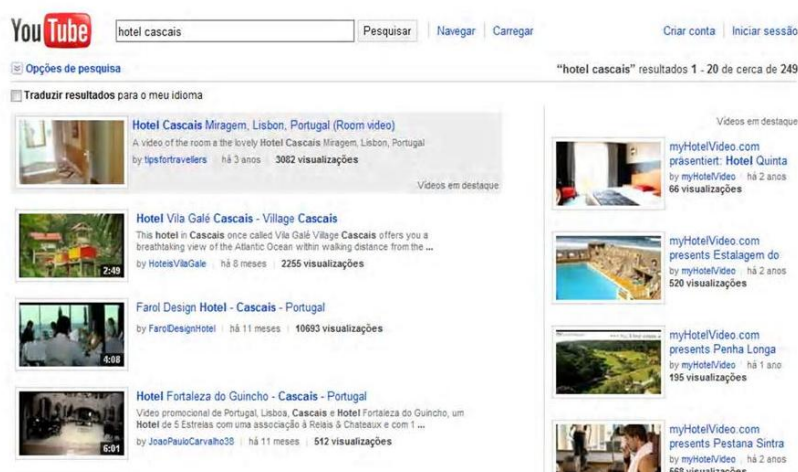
YouTube

hotel cascais

Pesquisar | Navegar | Carregar

Criar conta | Iniciar sessão

Opções de pesquisa

"hotel cascais" resultados 1 - 20 de cerca de 249

Traduzir resultados para o meu idioma

Hotel Cascais Miragem, Lisbon, Portugal (Room video)
A video of the room a the lovely Hotel Cascais Miragem, Lisbon, Portugal
by tipsfortravellers | há 3 anos | 3082 visualizações

Vídeos em destaque

Hotel Vila Galé Cascais - Village Cascais
This hotel in Cascais once called Vila Galé Village Cascais offers you a breathtaking view of the Atlantic Ocean within walking distance from the ...
by HoteisVilaGale | há 8 meses | 2255 visualizações

2:49

Farol Design Hotel - Cascais - Portugal
by FarolDesignHotel | há 11 meses | 10693 visualizações

4:08

Hotel Fortaleza do Guincho - Cascais - Portugal
Vídeo promocional de Portugal, Lisboa, Cascais e Hotel Fortaleza do Guincho, um Hotel de 5 Estrelas com uma associação à Relais & Chateaux e com 1 ...
by JoaoPauloCarvalho38 | há 11 meses | 512 visualizações

6:01

Vídeos em destaque

myHotelVideo.com präsentiert: Hotel Quinta
by myHotelVideo | há 2 anos
66 visualizações

myHotelVideo.com presents Estalagem do
by myHotelVideo | há 2 anos
520 visualizações

myHotelVideo.com presents Penha Longa
by myHotelVideo | há 1 ano
195 visualizações

myHotelVideo.com presents Pestana Sintra
by myHotelVideo | há 2 anos
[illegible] visualizações